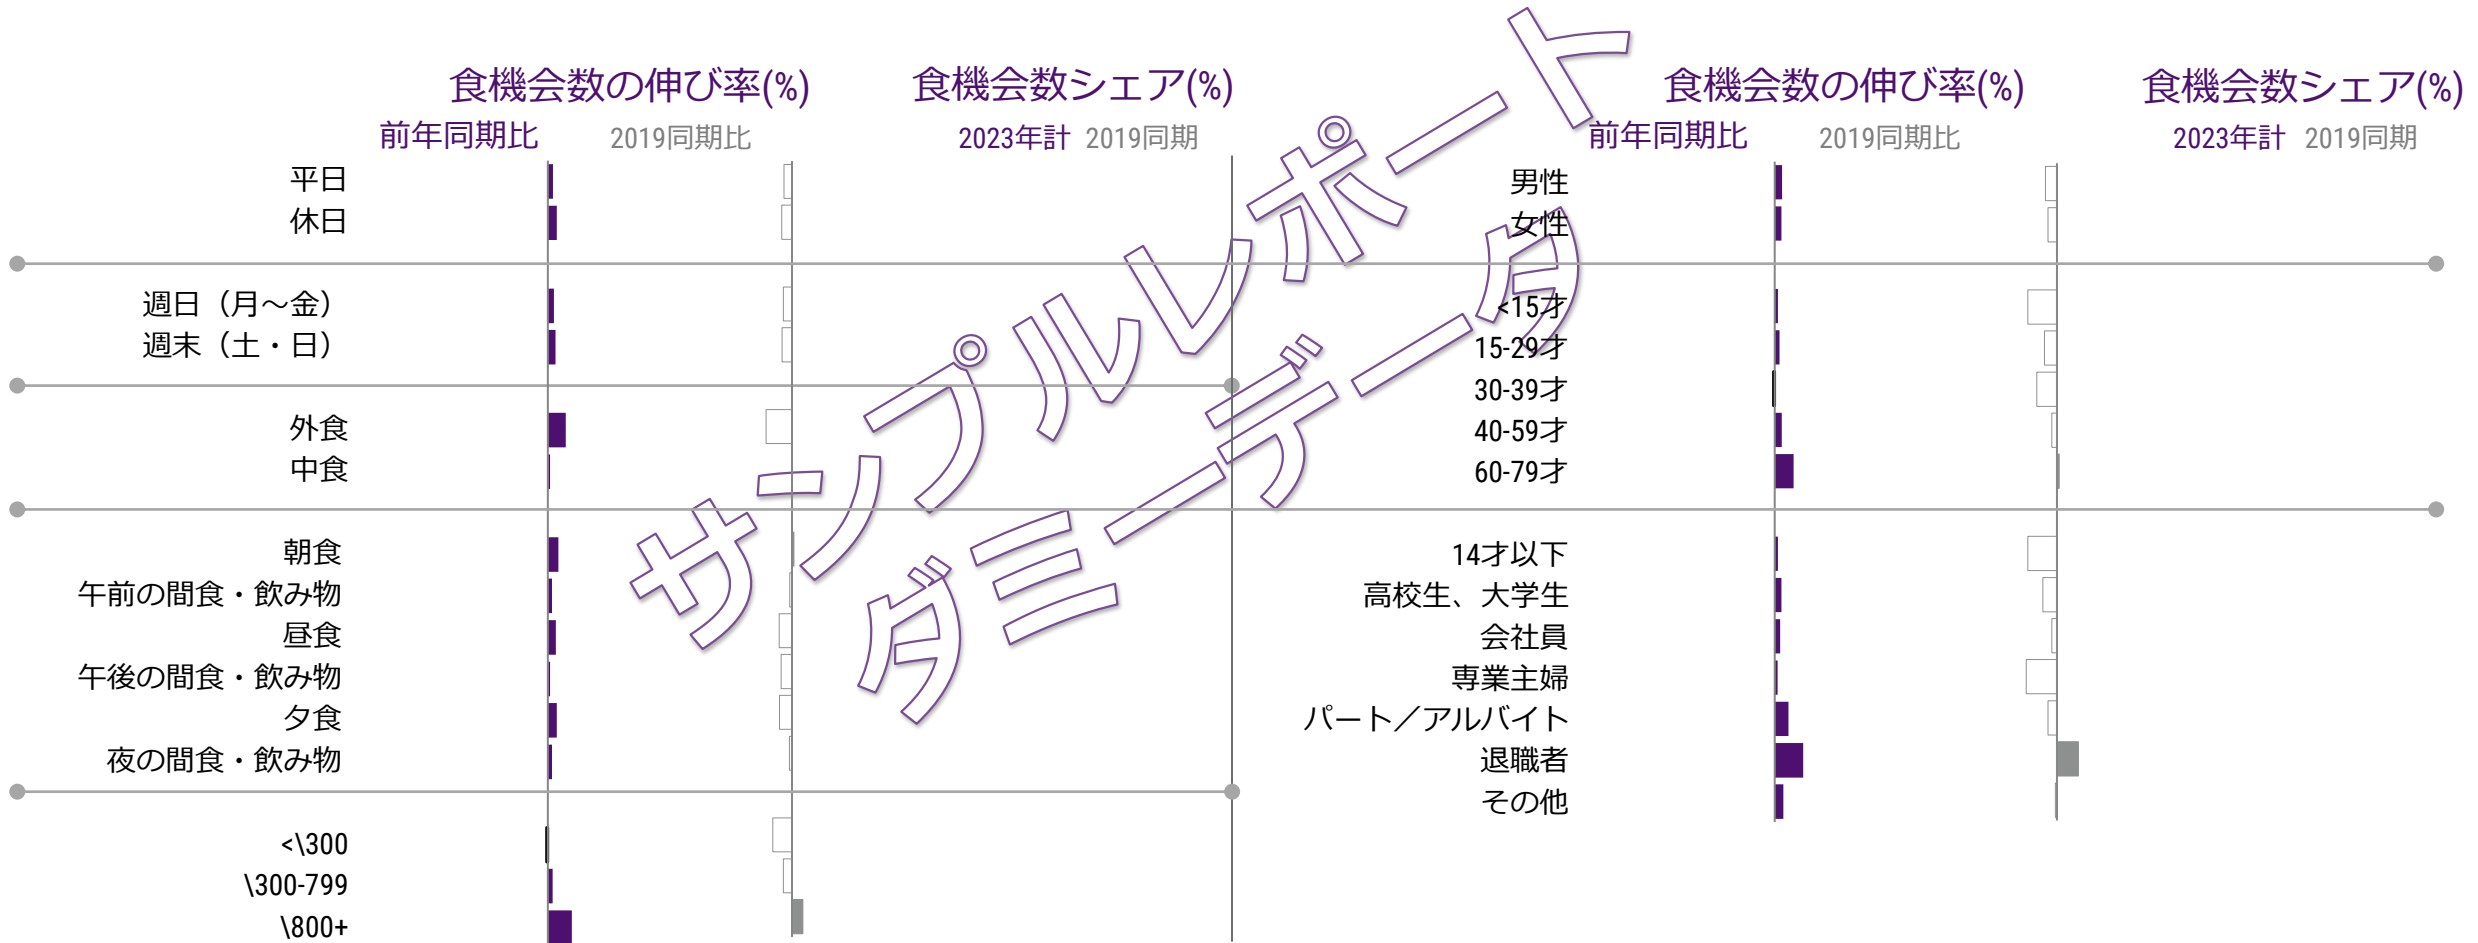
食機会数の伸び率(%)
前年同期比 2019同期比

食機会数シェア(%)
2023年計 2019同期

平日
休日

週日（月～金）
週末（土・日）

外食
中食

朝食
午前の間食・飲み物
昼食
午後の間食・飲み物
夕食
夜の間食・飲み物

<\300
\300-799
\800+

サンプルレポート
ダミーデータ

食機会数の伸び率(%)
前年同期比 2019同期比

食機会数シェア(%)
2023年計 2019同期

男性
女性

<15才
15-29才
30-39才
40-59才
60-79才

14才以下
高校生、大学生
会社員
専業主婦
パート／アルバイト
退職者
その他